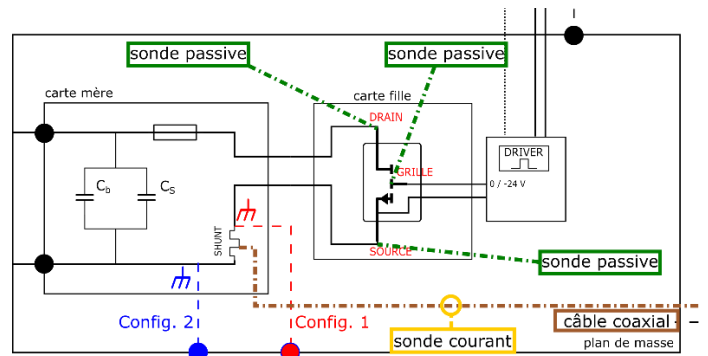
sonde passive

sonde passive

carte mère

carte fille

DRAIN

DRIVER

GRILLE

$C_b$

$C_S$

0 / -24 V

SHUNT

SOURCE

sonde passive

Config. 2

Config. 1

sonde courant

câble coaxial

plan de masse

-